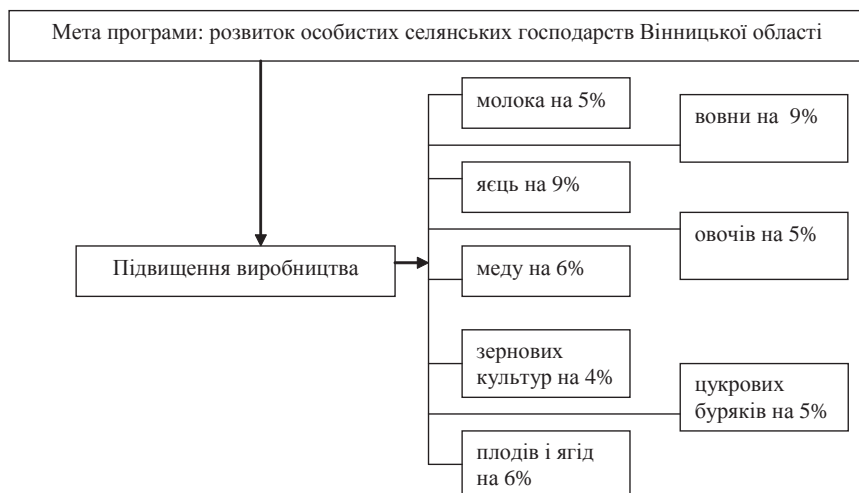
Мета програми: розвиток особистих селянських господарств Вінницької області

Підвищення виробництва

молока на 5%

вовни на 9%

яєць на 9%

овочів на 5%

меду на 6%

зернових культур на 4%

цукрових буряків на 5%

плодів і ягід на 6%